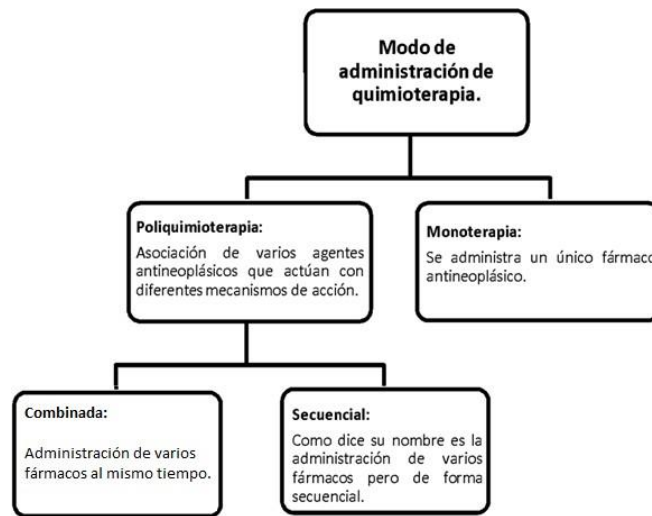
Modo de administración de quimioterapia.

Poliquimioterapia:
Asociación de varios agentes antineoplásicos que actúan con diferentes mecanismos de acción.

Monoterapia:
Se administra un único fármaco antineoplásico.

Combinada:
Administración de varios fármacos al mismo tiempo.

Secuencial:
Como dice su nombre es la administración de varios fármacos pero de forma secuencial.